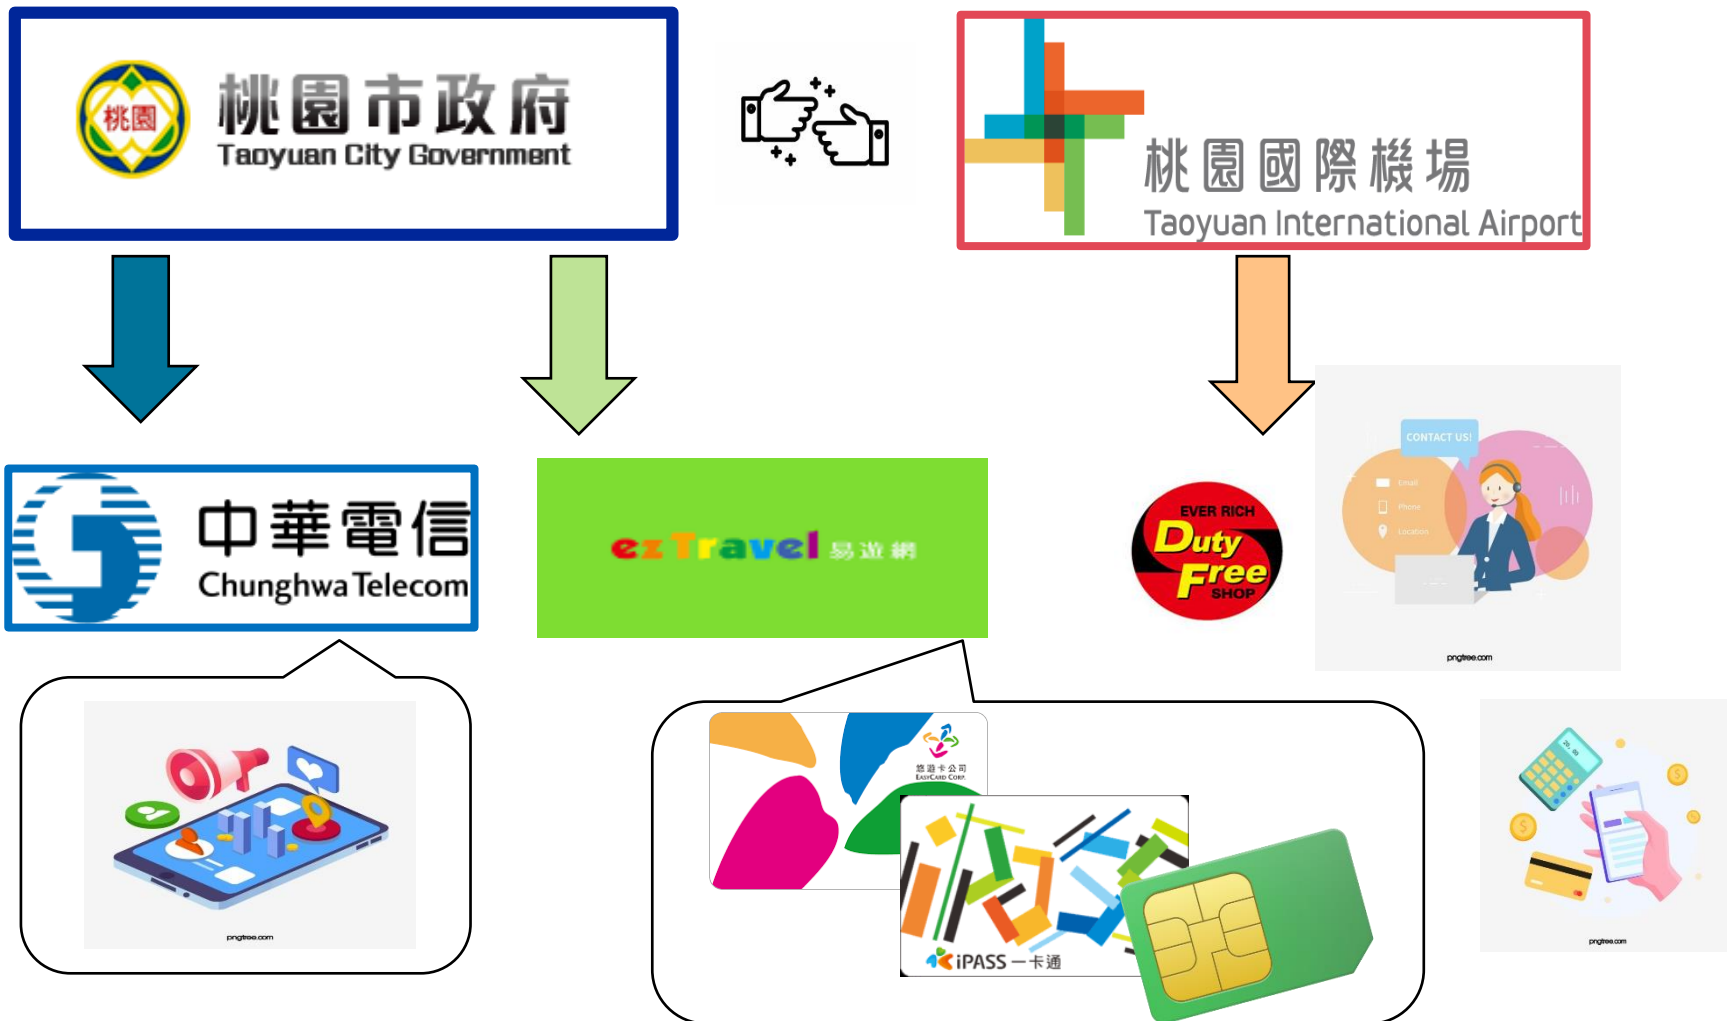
桃園
桃園市政府
Taoyuan City Government

桃園國際機場
Taoyuan International Airport

中華電信
Chunghwa Telecom

ezTravel 易遊網

EVER RICH
Duty Free
SHOP

CONTACT US!
Email
Phone
Location
pngtree.com

pngtree.com

悠遊卡公司
EasyCard Corp.

iPASS 一卡通

pngtree.com